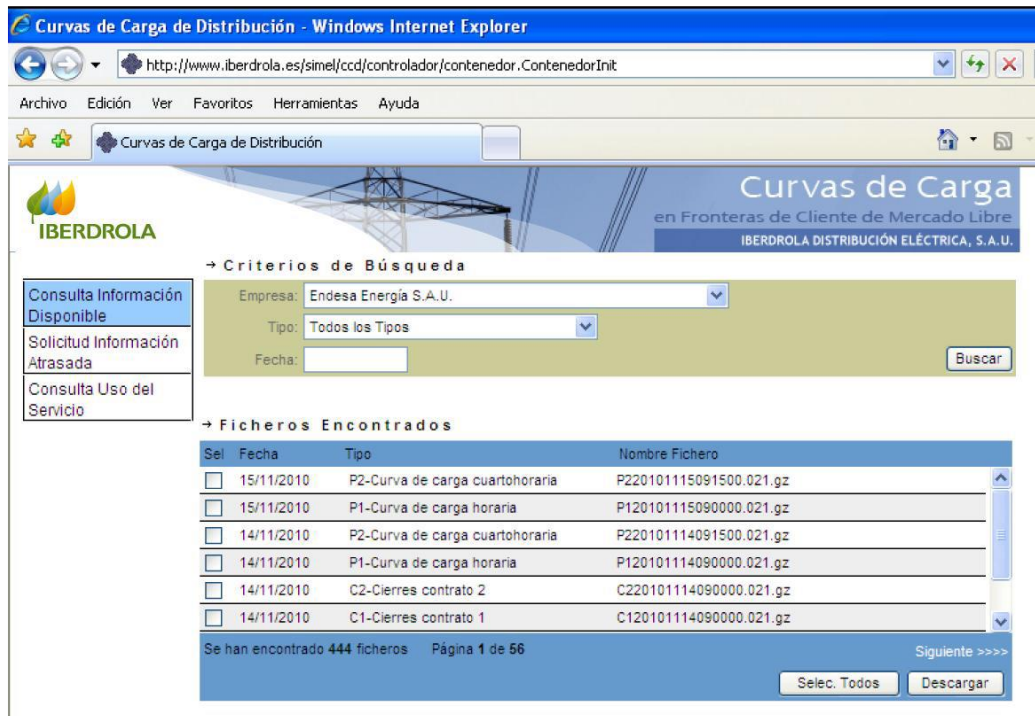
Curvas de Carga de Distribución - Windows Internet Explorer

http://www.iberdrola.es/simel/ccd/controlador/contenedor.ContenedorInit

Archivo Edición Ver Favoritos Herramientas Ayuda

Curvas de Carga de Distribución

IBERDROLA

Curvas de Carga
en Fronteras de Cliente de Mercado Libre
IBERDROLA DISTRIBUCIÓN ELÉCTRICA, S.A.U.

Consulta Información Disponible
Solicitud Información Atrasada
Consulta Uso del Servicio

→ Criterios de Búsqueda

Empresa: Endesa Energía S.A.U.
Tipo: Todos los Tipos
Fecha:
Buscar

→ Ficheros Encontrados

| Sel | Fecha | Tipo | Nombre Fichero |
|---|---|---|---|
| | 15/11/2010 | P2-Curva de carga cuartohoraria | P220101115091500.021.gz |
| | 15/11/2010 | P1-Curva de carga horaria | P120101115090000.021.gz |
| | 14/11/2010 | P2-Curva de carga cuartohoraria | P220101114091500.021.gz |
| | 14/11/2010 | P1-Curva de carga horaria | P120101114090000.021.gz |
| | 14/11/2010 | C2-Cierres contrato 2 | C220101114090000.021.gz |
| | 14/11/2010 | C1-Cierres contrato 1 | C120101114090000.021.gz |

Se han encontrado 444 ficheros Página 1 de 56
Siguiente >>>>
Selec. Todos Descargar